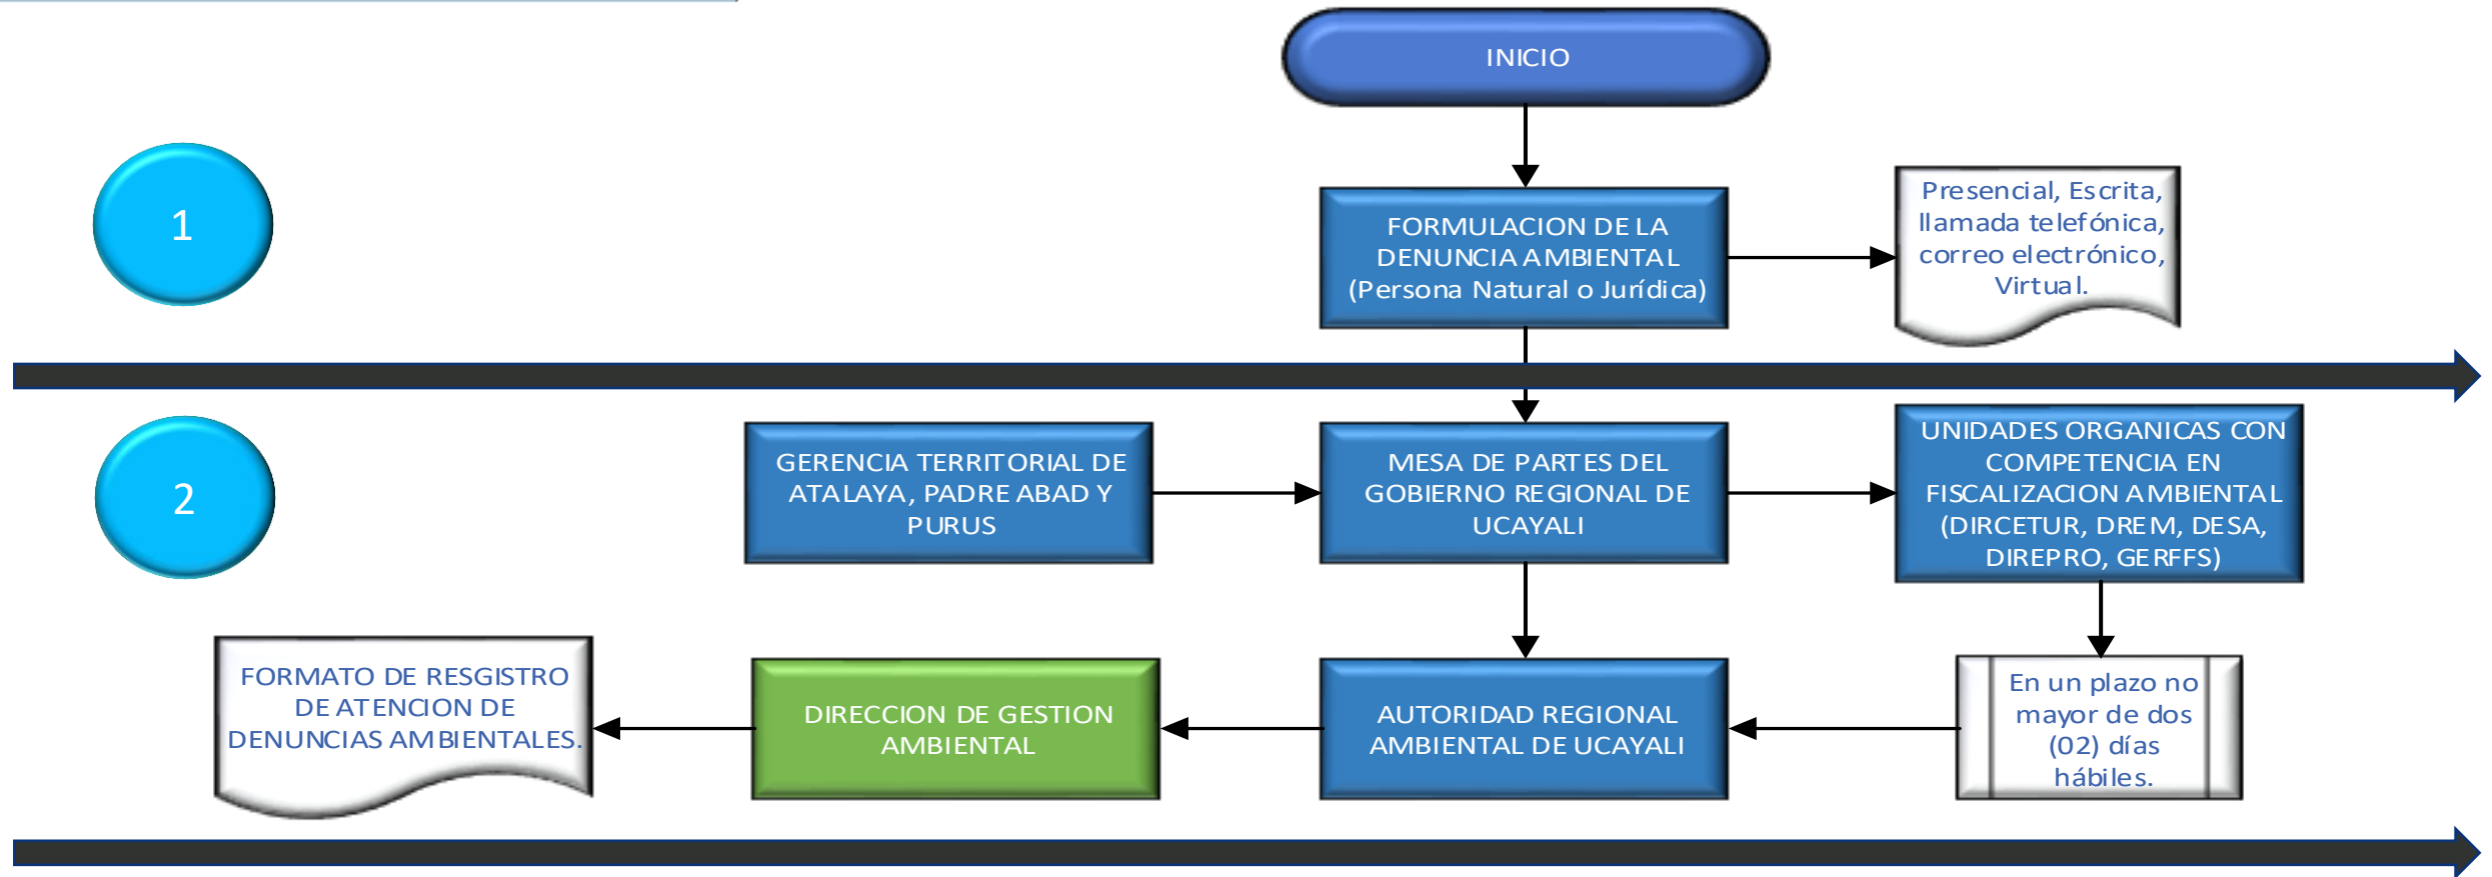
INICIO

1

FORMULACION DE LA DENUNCIA AMBIENTAL (Persona Natural o Jurídica)

Presencial, Escrita, llamada telefónica, correo electrónico, Virtual.

2

GERENCIA TERRITORIAL DE ATALAYA, PADRE ABAD Y PURUS

MESA DE PARTES DEL GOBIERNO REGIONAL DE UCAYALI

UNIDADES ORGANICAS CON COMPETENCIA EN FISCALIZACION AMBIENTAL (DIRCETUR, DREM, DESA, DIREPRO, GERFFS)

En un plazo no mayor de dos (02) días hábiles.

AUTORIDAD REGIONAL AMBIENTAL DE UCAYALI

DIRECCION DE GESTION AMBIENTAL

FORMATO DE RESGISTRO DE ATENCION DE DENUNCIAS AMBIENTALES.